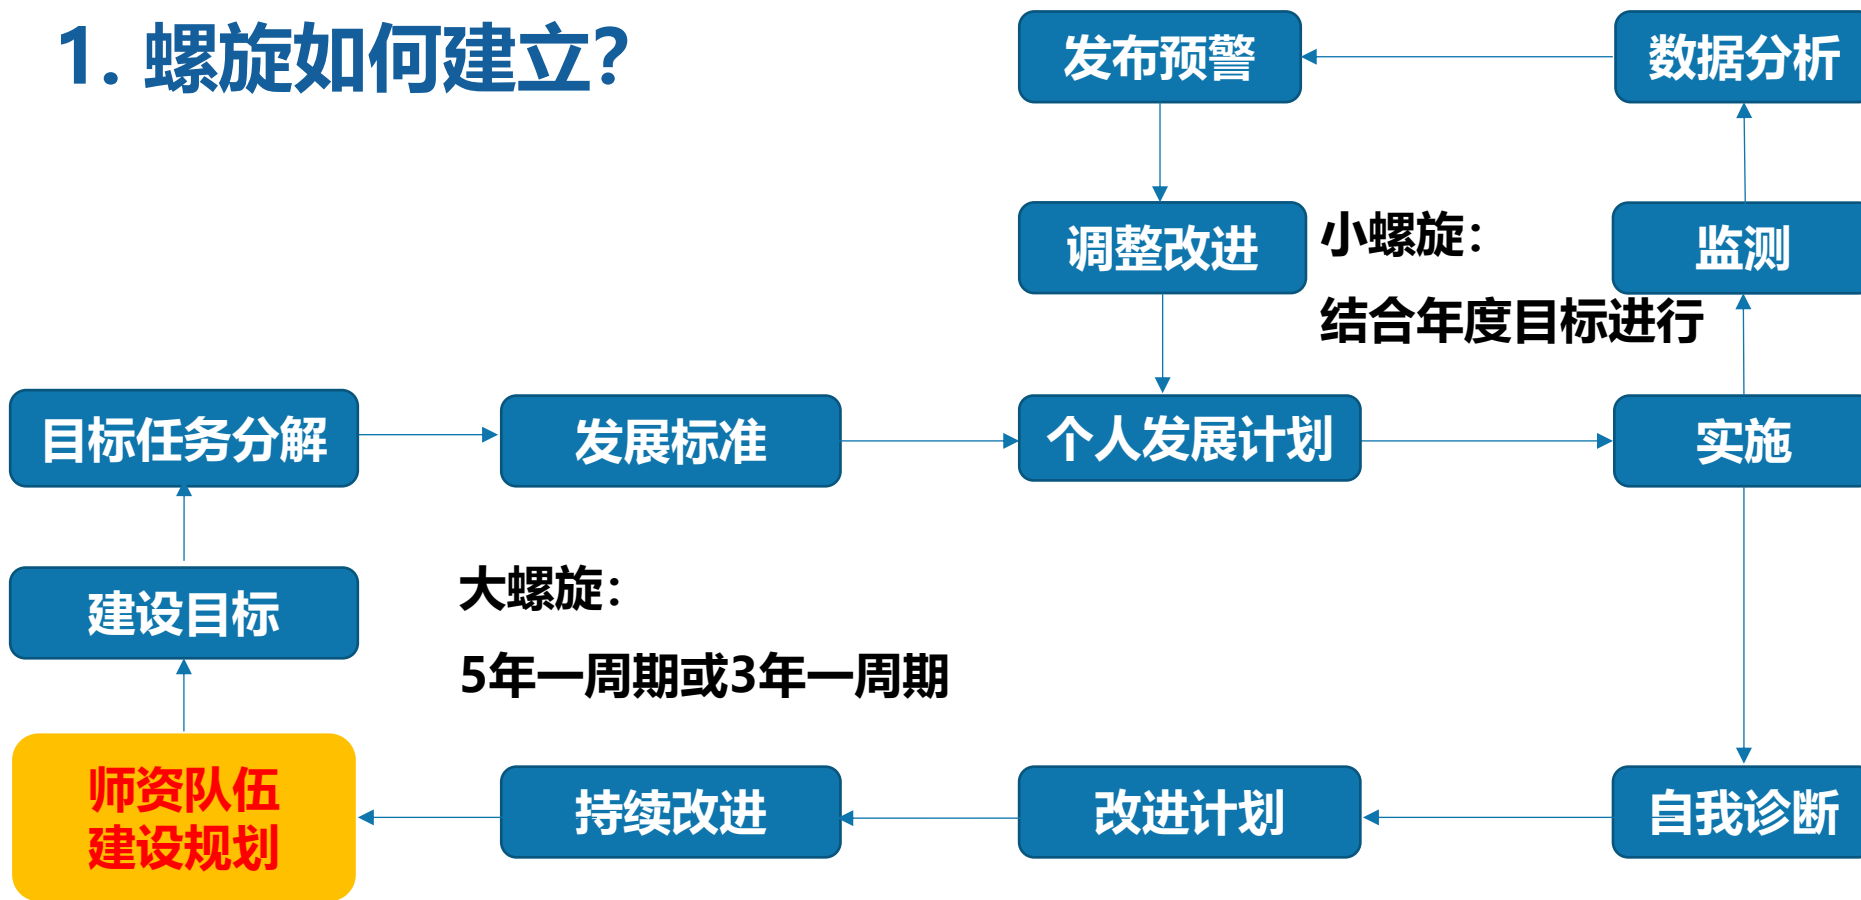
1. 螺旋如何建立?

发布预警

数据分析

调整改进

小螺旋:

结合年度目标进行

监测

目标任务分解

发展标准

个人发展计划

实施

建设目标

大螺旋:

5年一周期或3年一周期

师资队伍建设规划

持续改进

改进计划

自我诊断